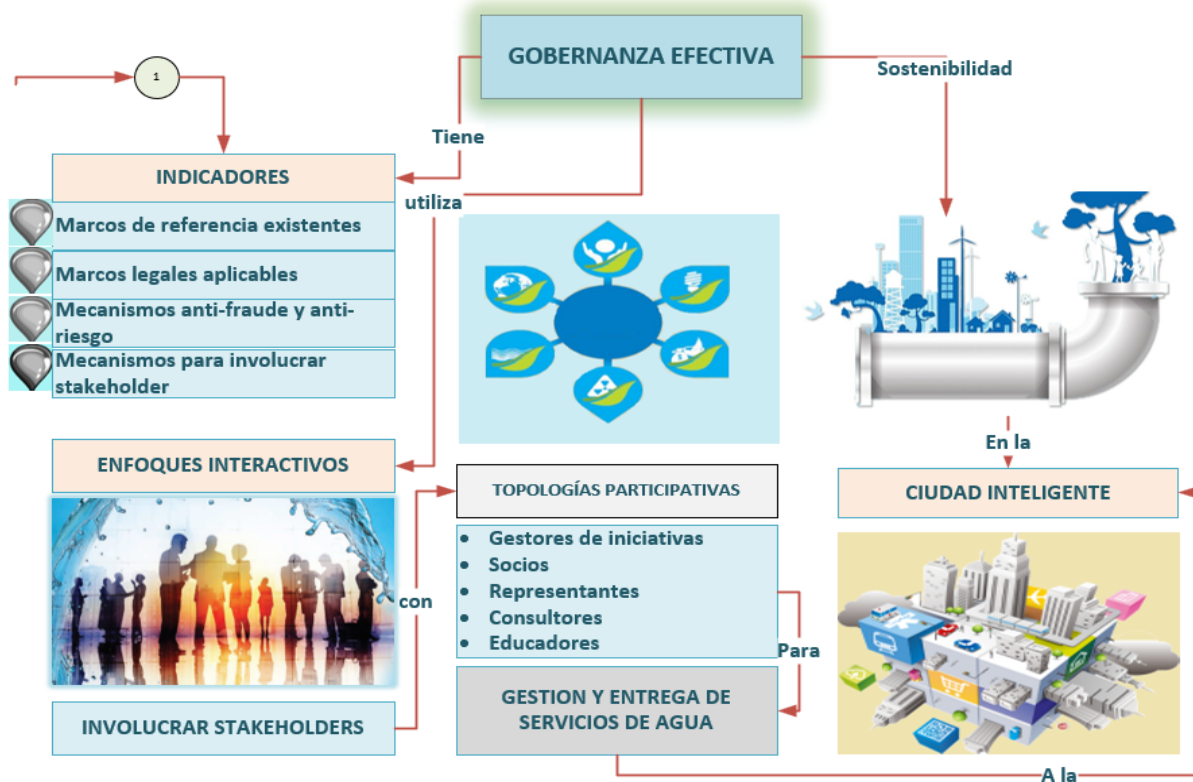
GOBERNANZA EFECTIVA

1

Tiene

Sostenibilidad

INDICADORES

utiliza

Marcos de referencia existentes

Marcos legales aplicables

Mecanismos anti-fraude y anti-riesgo

Mecanismos para involucrar stakeholder

En la

ENFOQUES INTERACTIVOS

TOPOLOGÍAS PARTICIPATIVAS

CIUDAD INTELIGENTE

- Gestores de iniciativas
- Socios
- Representantes
- Consultores
- Educadores

con

Para

GESTION Y ENTREGA DE SERVICIOS DE AGUA

INVOLUCRAR STAKEHOLDERS

A la